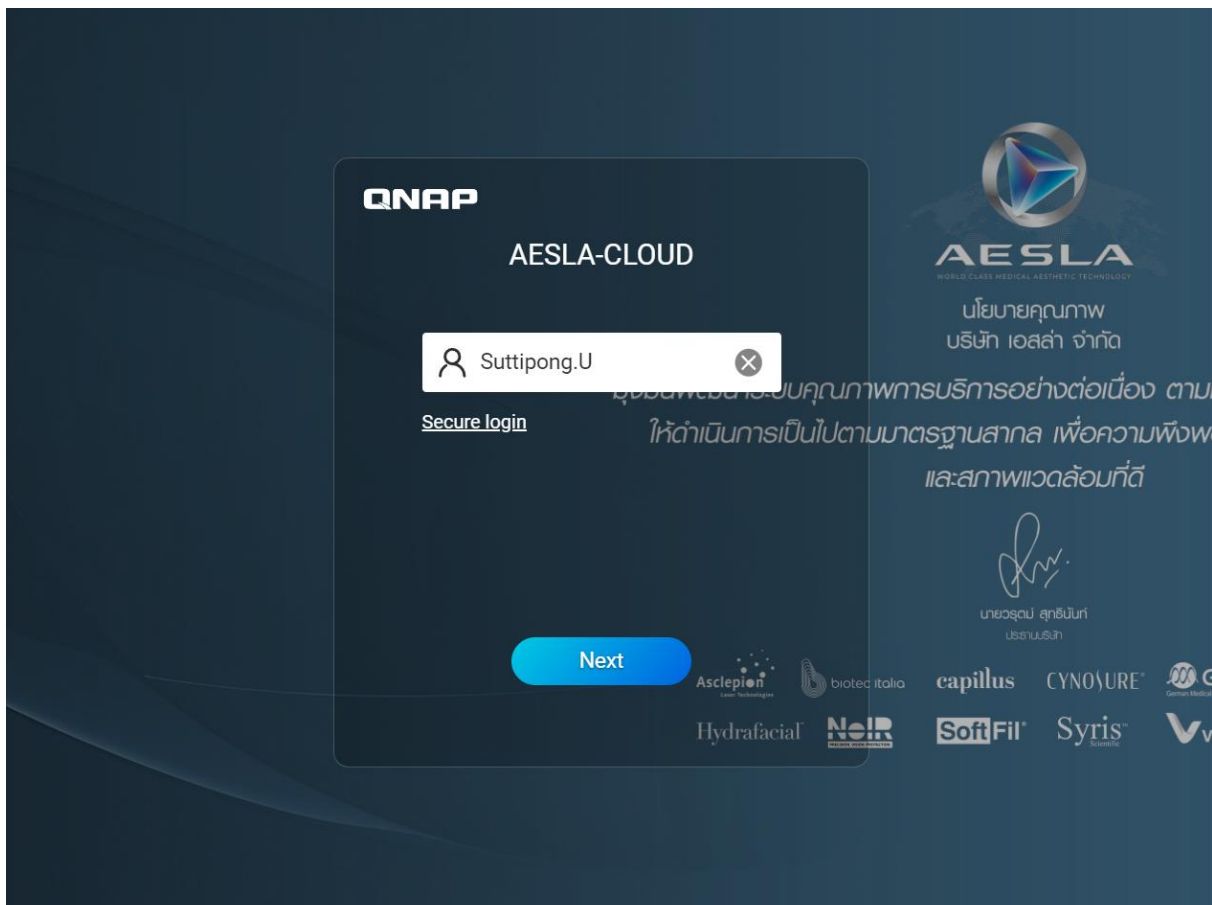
QNAP

AESLA-CLOUD

Suttipong.U

Secure login

Next

AESLA
WORLD CLASS MEDICAL AESTHETIC TECHNOLOGY

นโยบายคุณภาพ
บริษัท เอสล่า จำกัด

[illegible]ระบบคุณภาพการบริการอย่างต่อเนื่อง ตาม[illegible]
ให้ดำเนินการเป็นไปตามมาตรฐานสากล เพื่อความพึงพ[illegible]
และสภาพแวดล้อมที่ดี

นายวรุตม์ สุทธินันท์
ประธานบริษัท

Asclepion Laser Technologies
biotec italia
capillus
CYNOSURE
G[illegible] German Medical
Hydrafacial
NeIR
SoftFil
Syris Scientific
V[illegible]